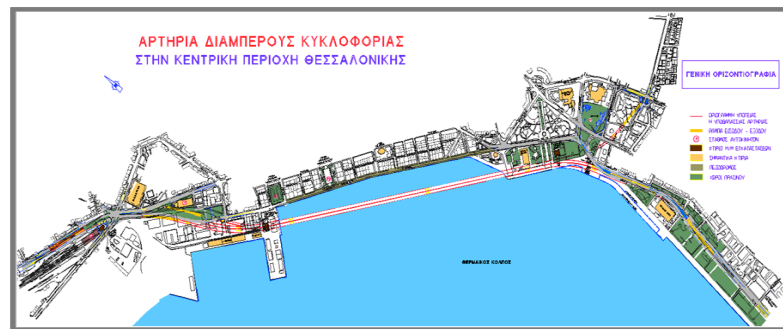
ΑΡΤΗΡΙΑ ΔΙΑΜΠΕΡΟΥΣ ΚΥΚΛΟΦΟΡΙΑΣ
ΣΤΗΝ ΚΕΝΤΡΙΚΗ ΠΕΡΙΟΧΗ ΘΕΣΣΑΛΟΝΙΚΗΣ

ΓΕΝΙΚΗ ΟΡΙΖΟΝΤΙΟΓΡΑΦΙΑ

ΟΡΙΖΟΝΤΙΑ ΥΠΟΓΕΙΑΣ Η ΥΠΟΘΑΛΑΣΣΙΑΣ ΑΡΤΗΡΙΑΣ
ΡΑΜΠΕΣ ΕΙΣΟΔΟΥ - ΕΞΟΔΟΥ
ΣΤΑΘΜΟΣ ΑΝΤΛΙΟΣΙΟΝ
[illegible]
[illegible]
ΠΕΖΟΔΡΟΜΟΣ
ΧΩΡΟΙ ΠΡΑΣΙΝΟΥ

ΘΕΡΜΑΪΚΟΣ ΚΟΛΠΟΣ